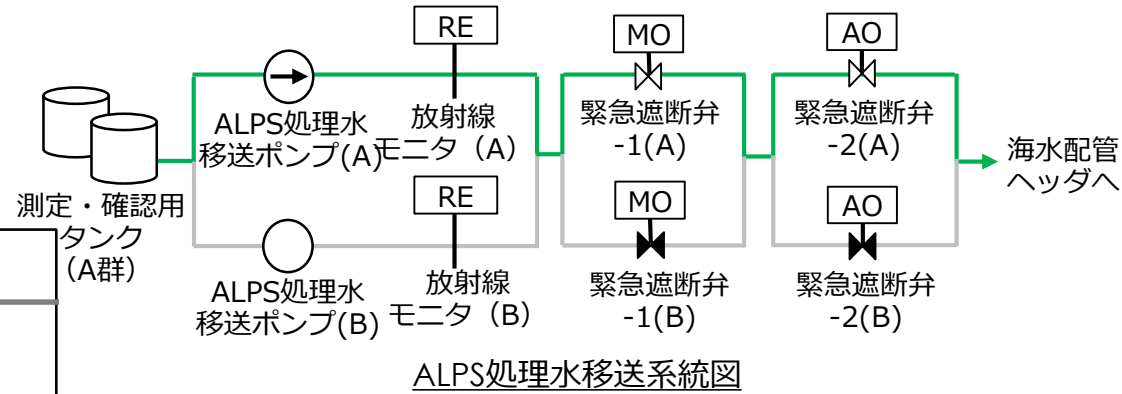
RE

MO

AO

ALPS処理水移送ポンプ(A)

放射線モニタ（A）

緊急遮断弁-1(A)

緊急遮断弁-2(A)

海水配管ヘッダへ

測定・確認用タンク（A群）

RE

MO

AO

ALPS処理水移送ポンプ(B)

放射線モニタ（B）

緊急遮断弁-1(B)

緊急遮断弁-2(B)

ALPS処理水移送系統図